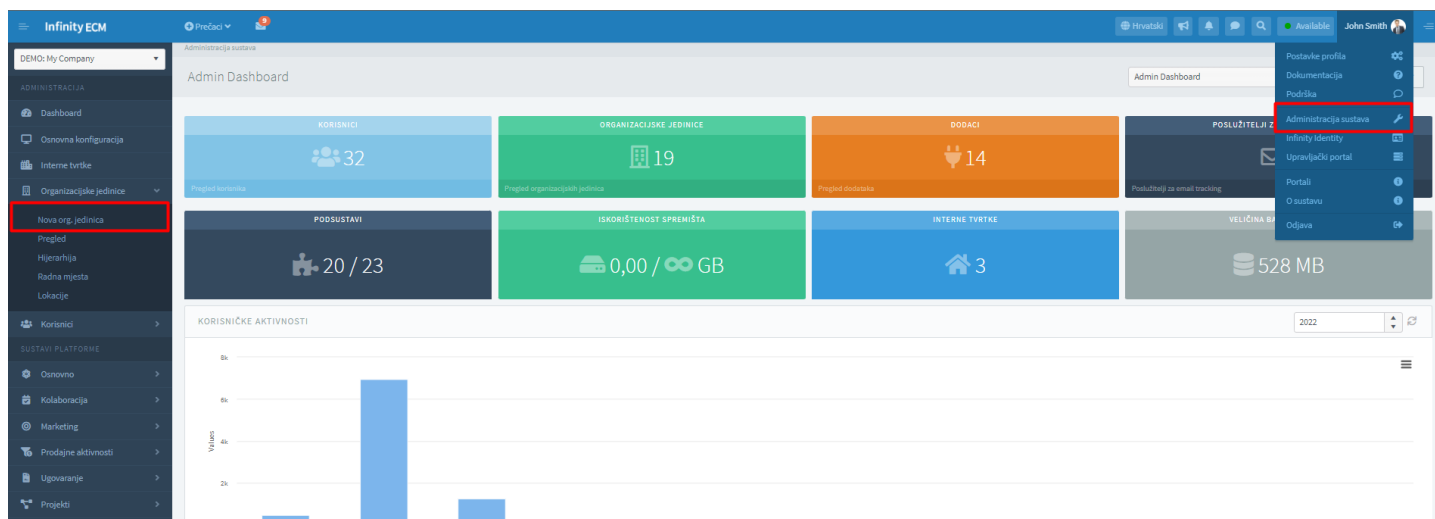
Infinity ECM
Prečaci
9
Hrvatski
Available
John Smith

DEMO: My Company
ADMINISTRACIJA
Dashboard
Osnovna konfiguracija
Interne tvrtke
Organizacijske jedinice
Nova org. jedinica
Pregled
Hijerarhija
Radna mjesta
Lokacije
Korisnici
SUSTAVI PLATFORME
Osnovno
Kolaboracija
Marketing
Prodajne aktivnosti
Ugovaranje
Projekti

Administracija sustava
Admin Dashboard
Admin Dashboard

KORISNICI
32
Pregled korisnika

ORGANIZACIJSKE JEDINICE
19
Pregled organizacijskih jedinica

DODACI
14
Pregled dodataka

POSLUŽITELJI Z
Poslužitelji za email tracking

PODSUSTAVI
20 / 23

ISKORIŠTENOST SPREMIŠTA
0,00 / ∞ GB

INTERNE TVRTKE
3

VELIČINA BA
528 MB

KORISNIČKE AKTIVNOSTI
2022
8k
6k
4k
2k
Values

Postavke profila
Dokumentacija
Podrška
Administracija sustava
Infinity Identity
Upravljački portal
Portali
O sustavu
Odjava